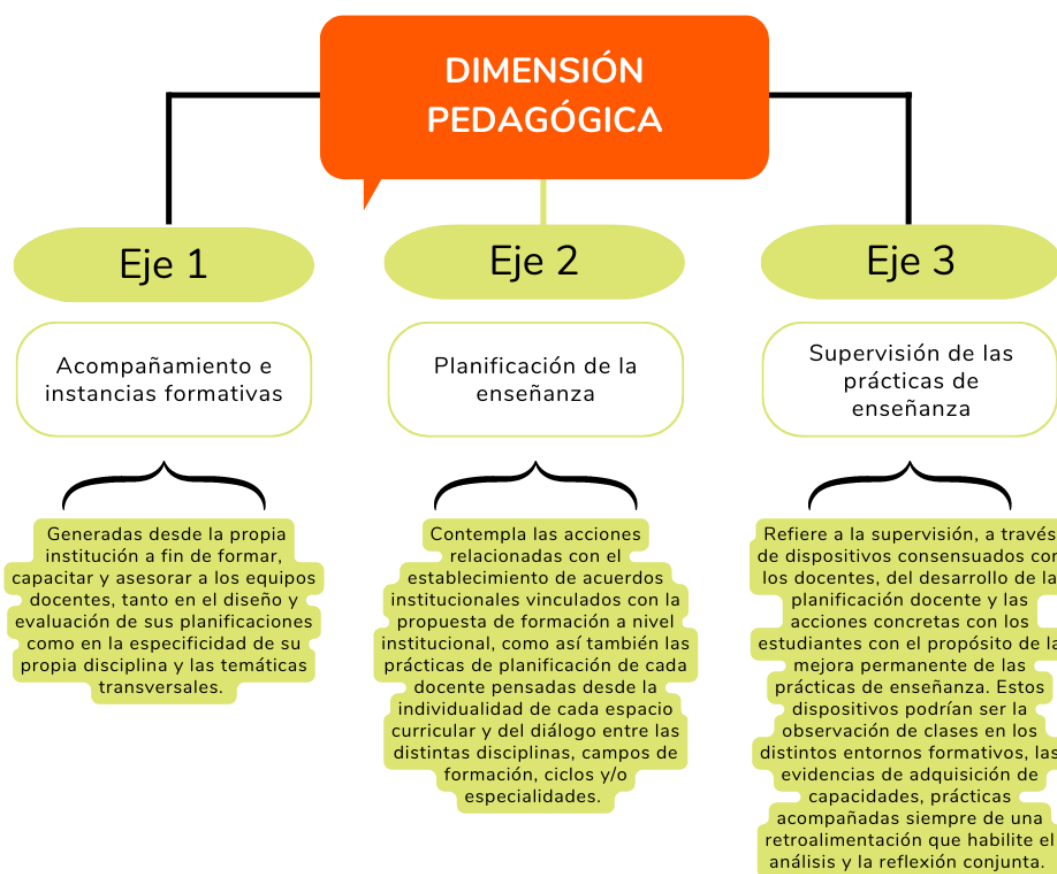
DIMENSIÓN PEDAGÓGICA

Eje 1

Acompañamiento e instancias formativas

Generadas desde la propia institución a fin de formar, capacitar y asesorar a los equipos docentes, tanto en el diseño y evaluación de sus planificaciones como en la especificidad de su propia disciplina y las temáticas transversales.

Eje 2

Planificación de la enseñanza

Contempla las acciones relacionadas con el establecimiento de acuerdos institucionales vinculados con la propuesta de formación a nivel institucional, como así también las prácticas de planificación de cada docente pensadas desde la individualidad de cada espacio curricular y del diálogo entre las distintas disciplinas, campos de formación, ciclos y/o especialidades.

Eje 3

Supervisión de las prácticas de enseñanza

Refiere a la supervisión, a través de dispositivos consensuados con los docentes, del desarrollo de la planificación docente y las acciones concretas con los estudiantes con el propósito de la mejora permanente de las prácticas de enseñanza. Estos dispositivos podrían ser la observación de clases en los distintos entornos formativos, las evidencias de adquisición de capacidades, prácticas acompañadas siempre de una retroalimentación que habilite el análisis y la reflexión conjunta.